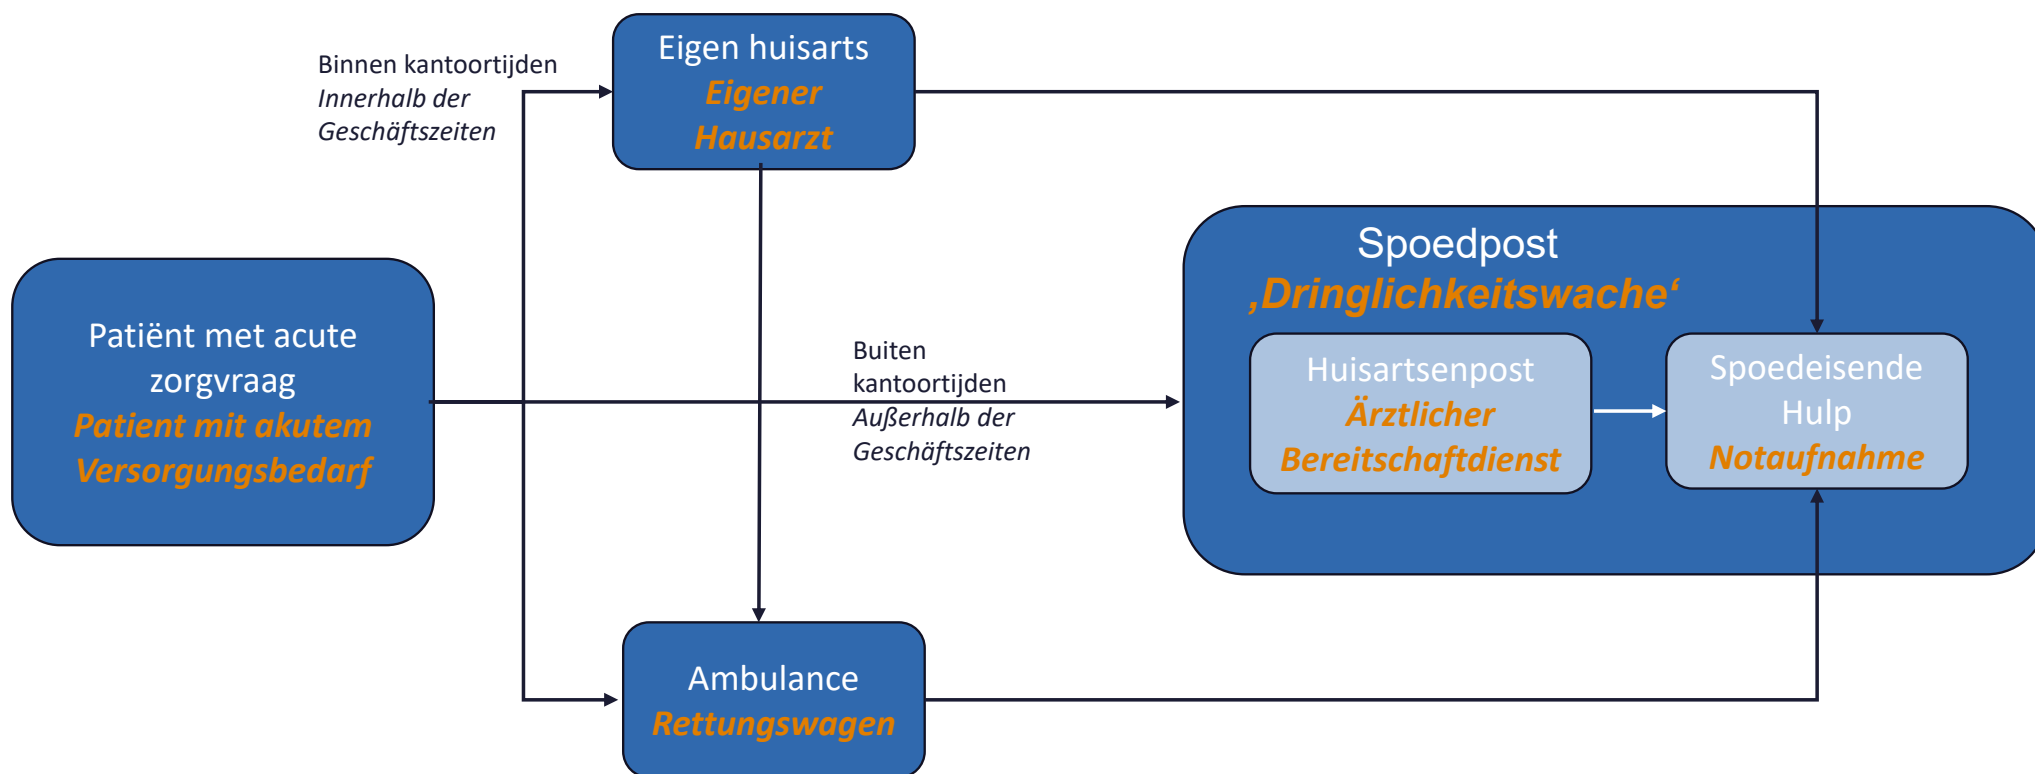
Binnen kantoortijden
*Innerhalb der Geschäftszeiten*

Eigen huisarts
**Eigener Hausarzt**

Patiënt met acute zorgvraag
**Patient mit akutem Versorgungsbedarf**

Buiten kantoortijden
*Außerhalb der Geschäftszeiten*

Spoedpost
**‚Dringlichkeitswache'**

Huisartsenpost
**Ärztlicher Bereitschaftdienst**

Spoedeisende Hulp
**Notaufnahme**

Ambulance
**Rettungswagen**